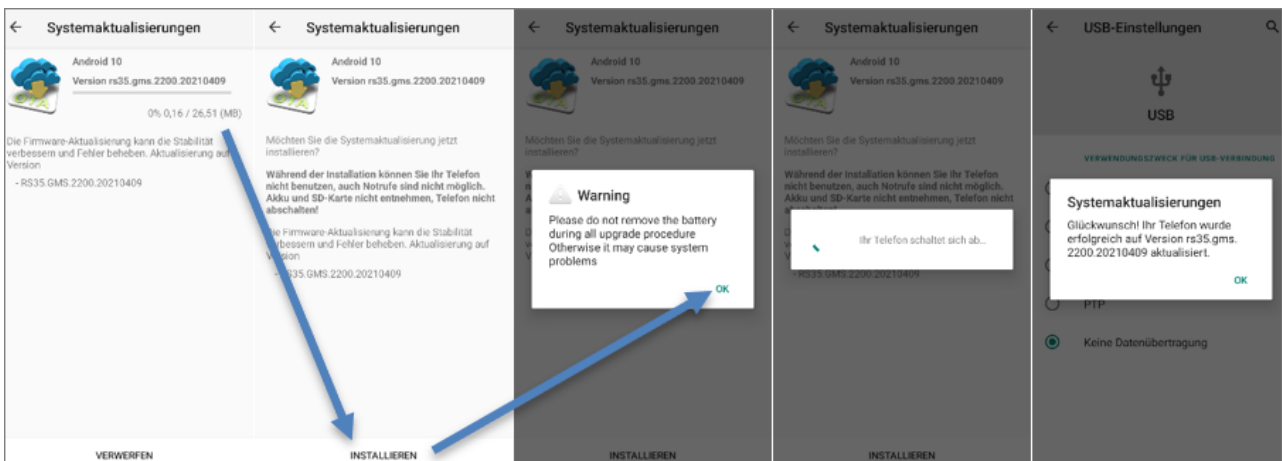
← Systemaktualisierungen

Android 10
Version rs35.gms.2200.20210409

0% 0,16 / 26,51 (MB)

Die Firmware-Aktualisierung kann die Stabilität verbessern und Fehler beheben. Aktualisierung auf Version
- RS35.GMS.2200.20210409

VERWERFEN

← Systemaktualisierungen

Android 10
Version rs35.gms.2200.20210409

Möchten Sie die Systemaktualisierung jetzt installieren?

Während der Installation können Sie Ihr Telefon nicht benutzen, auch Notrufe sind nicht möglich. Akku und SD-Karte nicht entnehmen, Telefon nicht abschalten!

Die Firmware-Aktualisierung kann die Stabilität verbessern und Fehler beheben. Aktualisierung auf Version
- RS35.GMS.2200.20210409

INSTALLIEREN

← Systemaktualisierungen

Android 10
Version rs35.gms.2200.20210409

Möchten Sie die Systemaktualisierung jetzt installieren?

Warning

Please do not remove the battery during all upgrade procedure Otherwise it may cause system problems

OK

INSTALLIEREN

← Systemaktualisierungen

Android 10
Version rs35.gms.2200.20210409

Möchten Sie die Systemaktualisierung jetzt installieren?

Während der Installation können Sie Ihr Telefon nicht benutzen, auch Notrufe sind nicht möglich. Akku und SD-Karte nicht entnehmen, Telefon nicht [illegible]

Ihr Telefon schaltet sich ab...

- RS35.GMS.2200.20210409

INSTALLIEREN

← USB-Einstellungen

USB

VERWENDUNGSZWECK FÜR USB-VERBINDUNG

Systemaktualisierungen

Glückwunsch! Ihr Telefon wurde erfolgreich auf Version rs35.gms. 2200.20210409 aktualisiert.

OK

PTP

Keine Datenübertragung